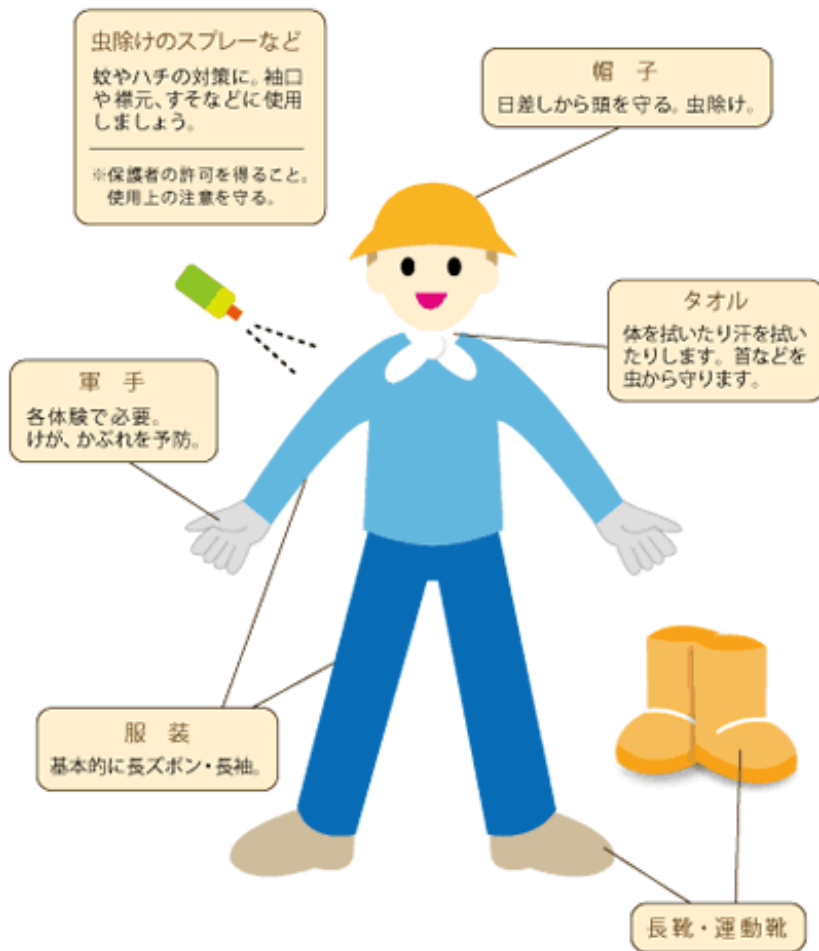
虫除けのスプレーなど
蚊やハチの対策に。袖口や襟元、すそなどに使用しましょう。

※保護者の許可を得ること。使用上の注意を守る。

帽子
日差しから頭を守る。虫除け。

タオル
体を拭いたり汗を拭いたりします。首などを虫から守ります。

軍手
各体験で必要。けが、かぶれを予防。

服装
基本的に長ズボン・長袖。

長靴・運動靴